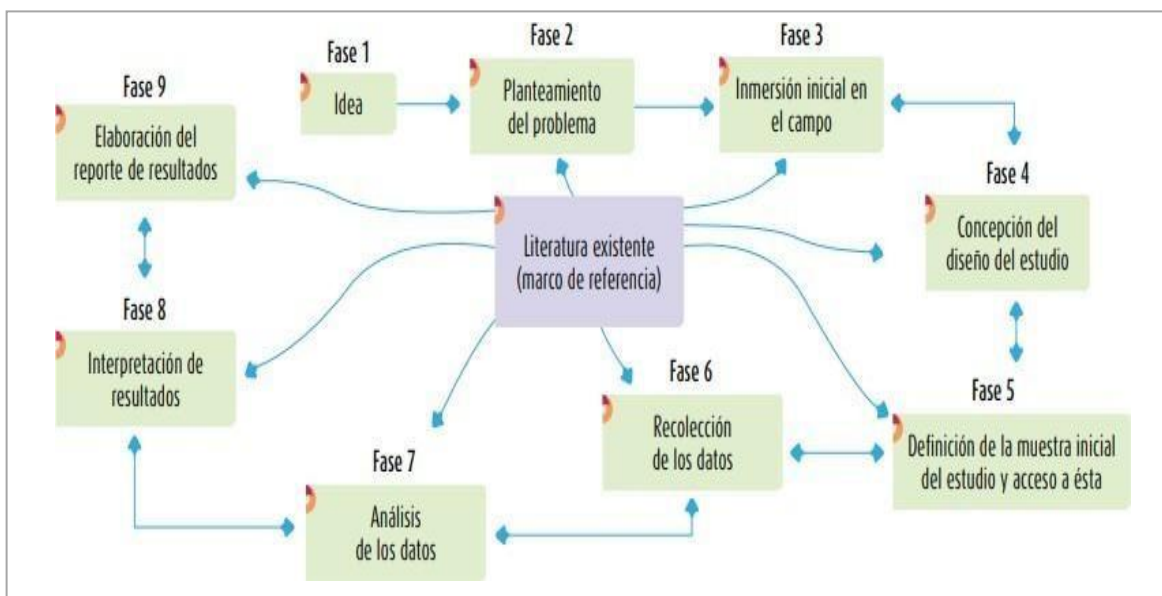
Fase 1
Idea

Fase 2
Planteamiento del problema

Fase 3
Inmersión inicial en el campo

Fase 9
Elaboración del reporte de resultados

Literatura existente (marco de referencia)

Fase 4
Concepción del diseño del estudio

Fase 8
Interpretación de resultados

Fase 6
Recolección de los datos

Fase 5
Definición de la muestra inicial del estudio y acceso a ésta

Fase 7
Análisis de los datos